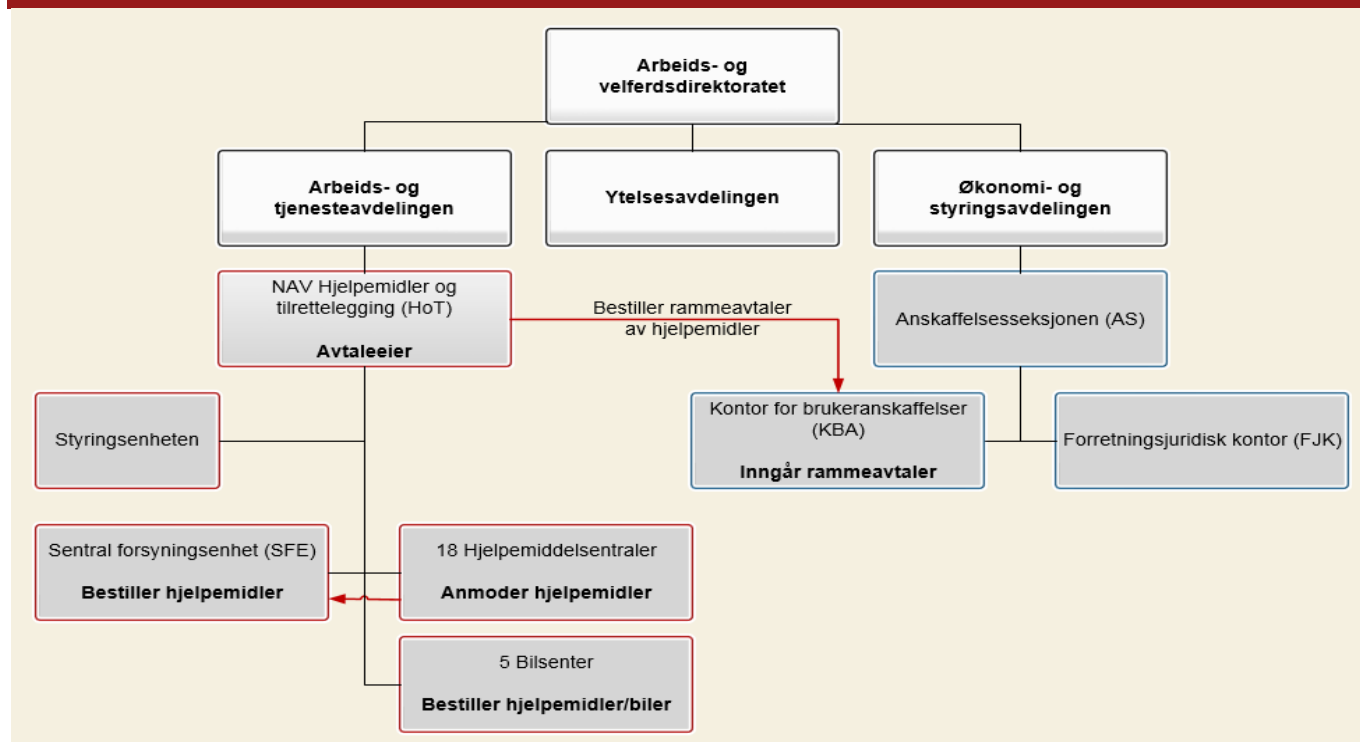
Arbeids- og velferdsdirektoratet

Arbeids- og tjenesteavdelingen

Ytelsesavdelingen

Økonomi- og styringsavdelingen

NAV Hjelpemidler og tilrettelegging (HoT)

Avtaleeier

Bestiller rammeavtaler av hjelpemidler

Anskaffelsesseksjonen (AS)

Styringsenheten

Kontor for brukeranskaffelser (KBA)

Inngår rammeavtaler

Forretningsjuridisk kontor (FJK)

Sentral forsyningsenhet (SFE)

Bestiller hjelpemidler

18 Hjelpemiddelsentraler

Anmoder hjelpemidler

5 Bilsenter

Bestiller hjelpemidler/biler